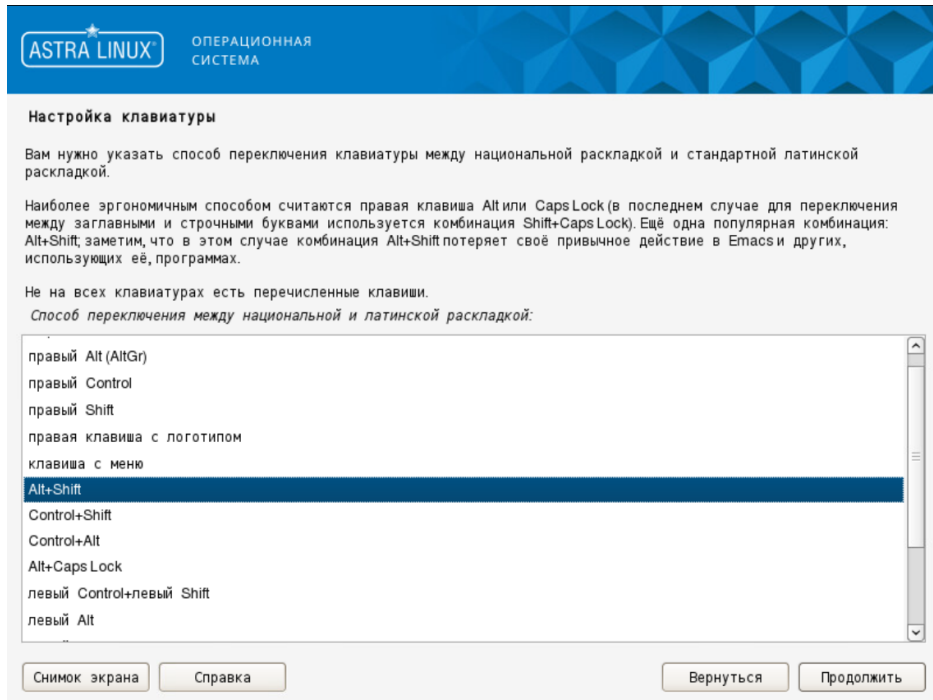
ASTRA LINUX®
ОПЕРАЦИОННАЯ СИСТЕМА

Настройка клавиатуры

Вам нужно указать способ переключения клавиатуры между национальной раскладкой и стандартной латинской раскладкой.

Наиболее эргономичным способом считаются правая клавиша Alt или Caps Lock (в последнем случае для переключения между заглавными и строчными буквами используется комбинация Shift+Caps Lock). Ещё одна популярная комбинация: Alt+Shift; заметим, что в этом случае комбинация Alt+Shift потеряет своё привычное действие в Emacs и других, использующих её, программах.

Не на всех клавиатурах есть перечисленные клавиши.

Способ переключения между национальной и латинской раскладкой:

правый Alt (AltGr)
правый Control
правый Shift
правая клавиша с логотипом
клавиша с меню
Alt+Shift
Control+Shift
Control+Alt
Alt+Caps Lock
левый Control+левый Shift
левый Alt

Снимок экрана
Справка
Вернуться
Продолжить